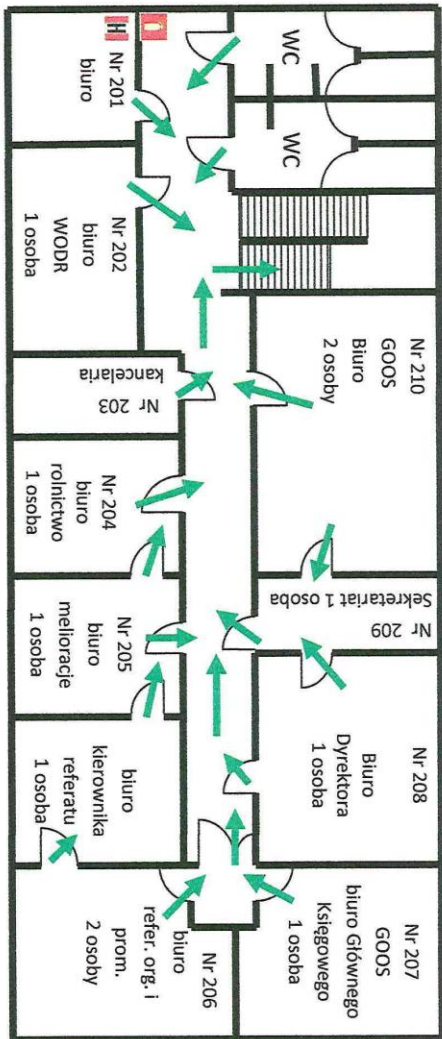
H

Nr 201
biuro

WC

WC

Nr 202
biuro
WODR
1 osoba

Nr 210
GOOS
Biuro
2 osoby

Nr 203
kancelaria

Nr 204
biuro
rolnictwo
1 osoba

Nr 209
Sekretariat 1 osoba

Nr 205
biuro
melioracje
1 osoba

Nr 208
Biuro
Dyrektora
1 osoba

biuro
kierownika
referatu
1 osoba

Nr 207
GOOS
biuro Głównego
Księgowego
1 osoba

Nr 206
biuro
refer. org. i
prom.
2 osoby